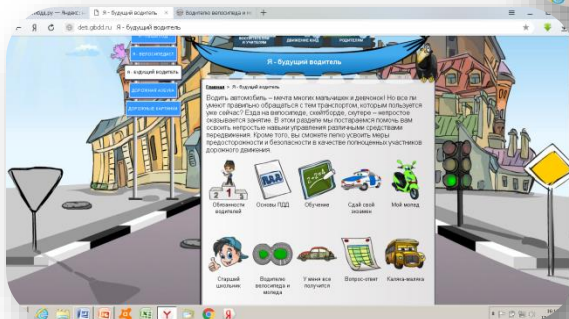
Водить автомобиль – мечта многих мальчишек и девчонок! Но все ли умеют правильно обращаться с тем транспортом, которым пользуется уже сейчас? Езда на велосипеде, скейтборде, скутере – непростое оказывается занятие. В этом разделе мы постараемся помочь вам освоить непростые навыки управления различными средствами передвижения. Кроме того, вы сможете легко усвоить меры предосторожности и безопасности в качестве полноценных участников дорожного движения.

Я - будущий водитель

Главная > Я - будущий водитель

Я - будущий водитель

Обязанности водителей

Основы ПДД

Обучение

Сдай свой экзамен

Мой мопед

Старший школьник

Водитель велосипеда и мопеда

У меня все получится

Вопрос-ответ

Каляка-маляка

dets.gbdd.ru Я - будущий водитель

Я - будущий водитель ×

Водитель велосипеда и м ×

ДОРОЖНАЯ АЗБУКА

ДОРОЖНАЯ КАРТИНКА

ДВИЖЕНИЕ ИНД

РОДИТЕЛЯМ